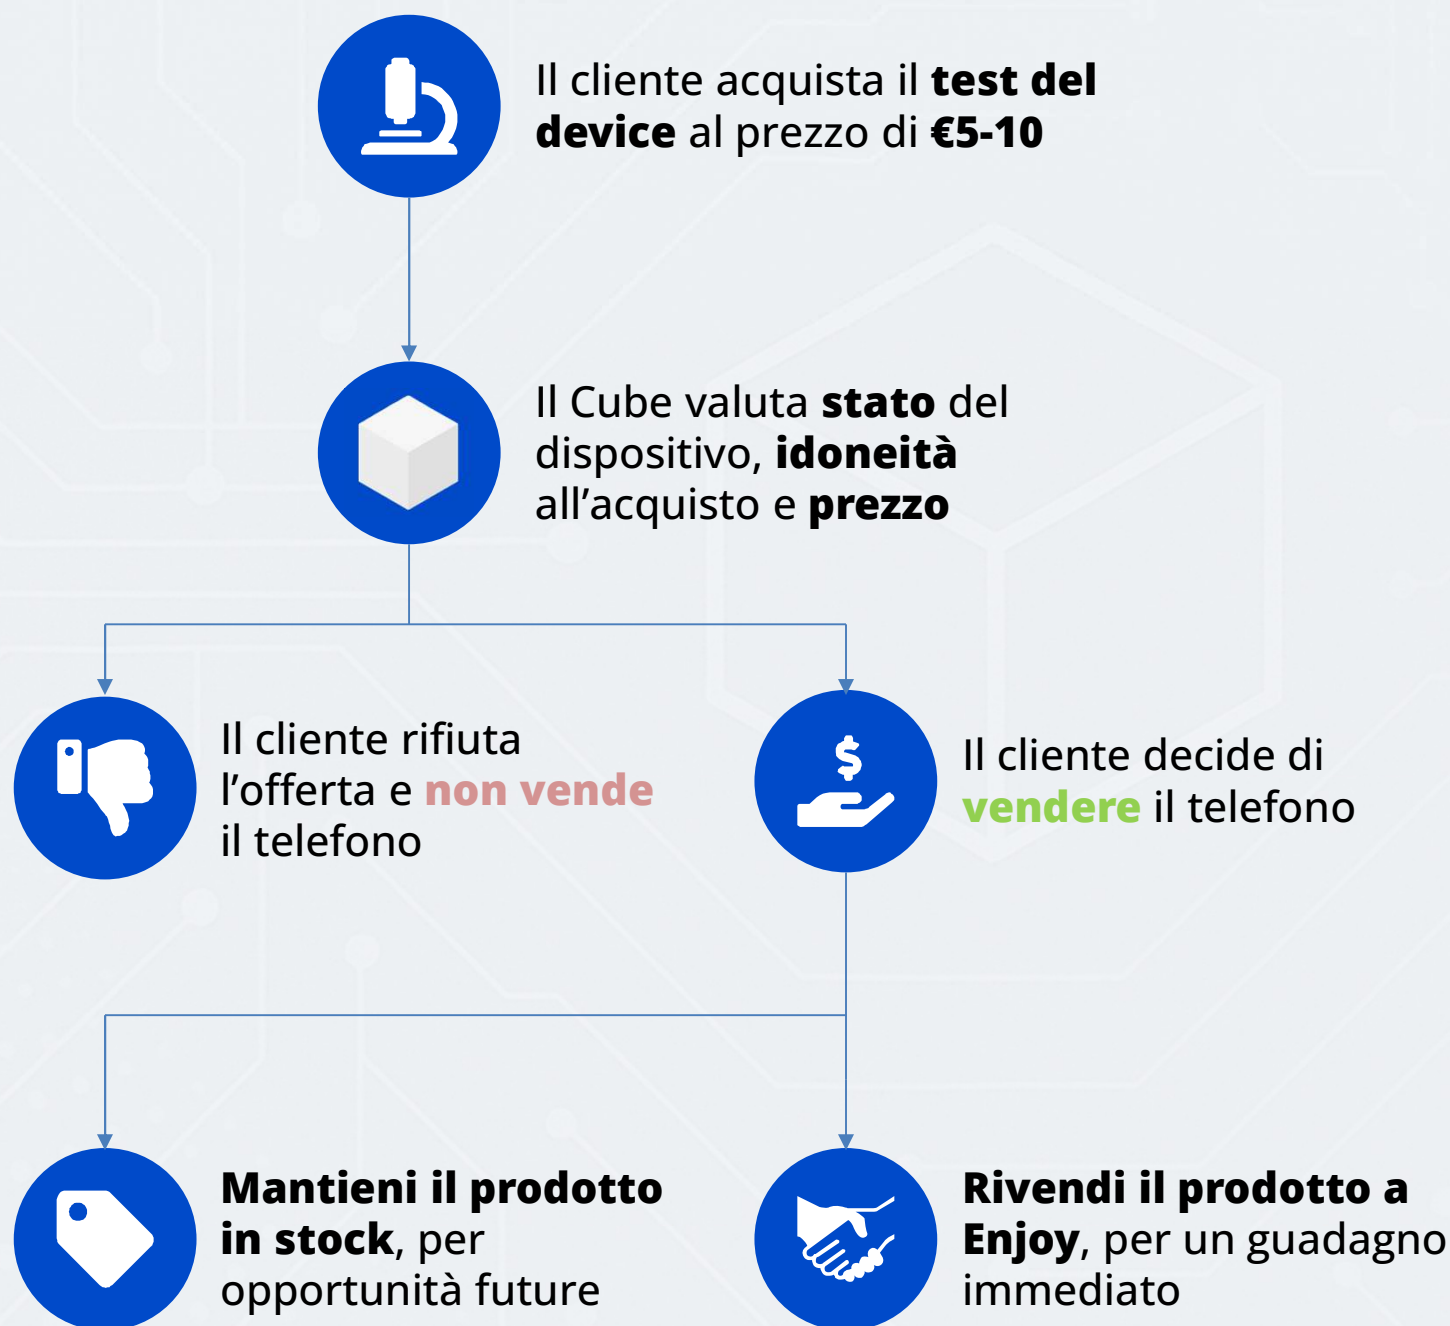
Il cliente acquista il **test del device** al prezzo di **€5-10**

Il Cube valuta **stato** del dispositivo, **idoneità** all’acquisto e **prezzo**

Il cliente rifiuta l’offerta e non vende il telefono

$

Il cliente decide di vendere il telefono

**Mantieni il prodotto in stock**, per opportunità future

**Rivendi il prodotto a Enjoy**, per un guadagno immediato